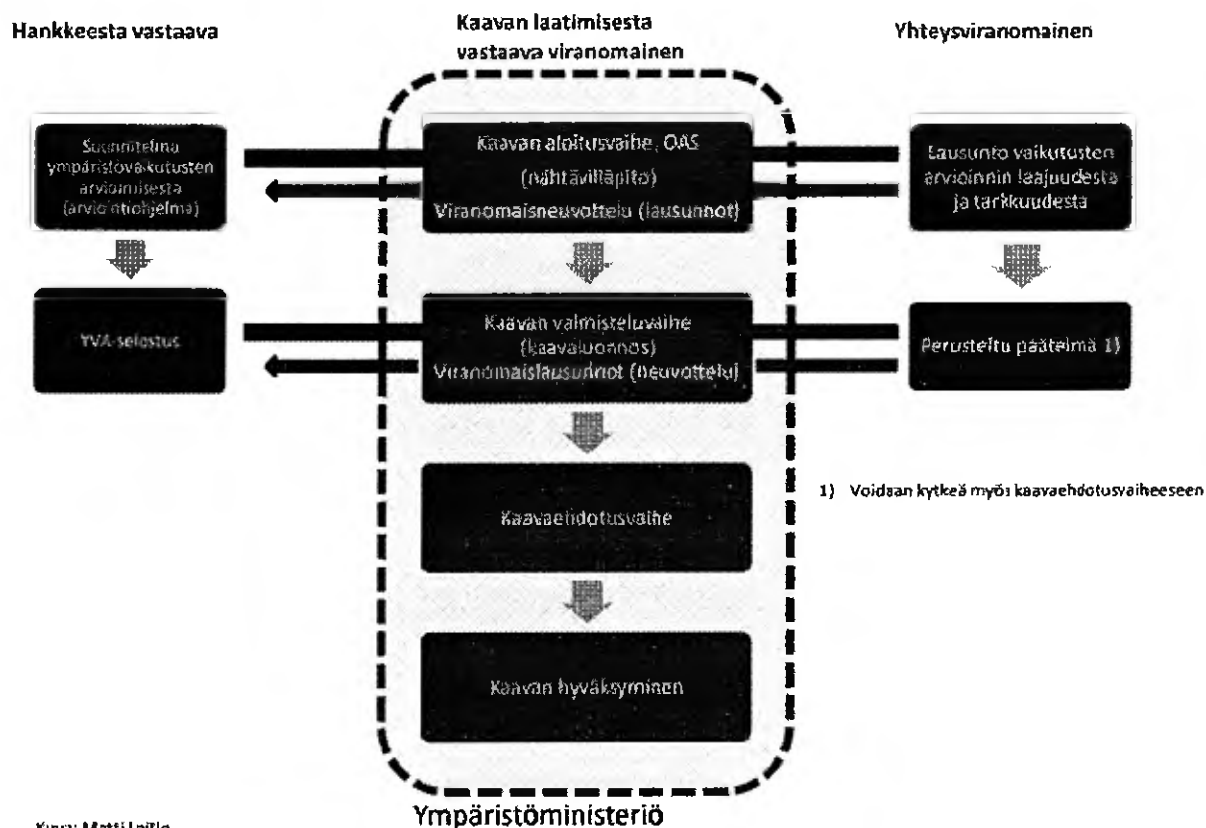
Hankkeesta vastaava

Kaavan laatimisesta vastaava viranomainen

Yhteysviranomainen

Suunnitelma ympäristövaikutusten arvioimisesta (arviointiohjelma)

Kaavan aloitusvaihe, OAS (nähtävilläpito) Viranomaisneuvottelu (lausunnot)

Lausunto vaikutusten arvioinnin laajuudesta ja tarkkuudesta

YVA-selostus

Kaavan valmisteluvaihe (kaavaluonnos) Viranomaislausunnot (neuvottelu)

Perusteltu päätelmä 1)

1) Voidaan kytkeä myös kaavaehdotusvaiheeseen

Kaavaehdotusvaihe

Kaavan hyväksyminen

Kuva: Matti Laitila

Ympäristöministeriö